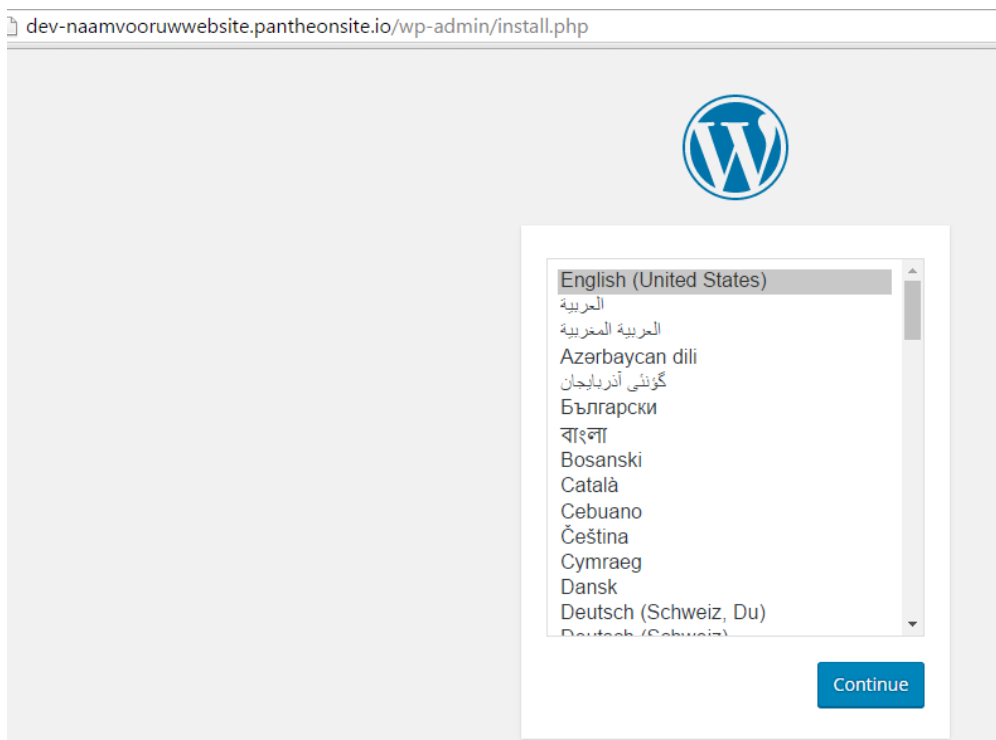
dev-naamvooruwwebsite.pantheonsite.io/wp-admin/install.php

English (United States)
العربية
العربية المغربية
Azərbaycan dili
گؤنئی آذربایجان
Български
বাংলা
Bosanski
Català
Cebuano
Čeština
Cymraeg
Dansk
Deutsch (Schweiz, Du)
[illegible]

Continue